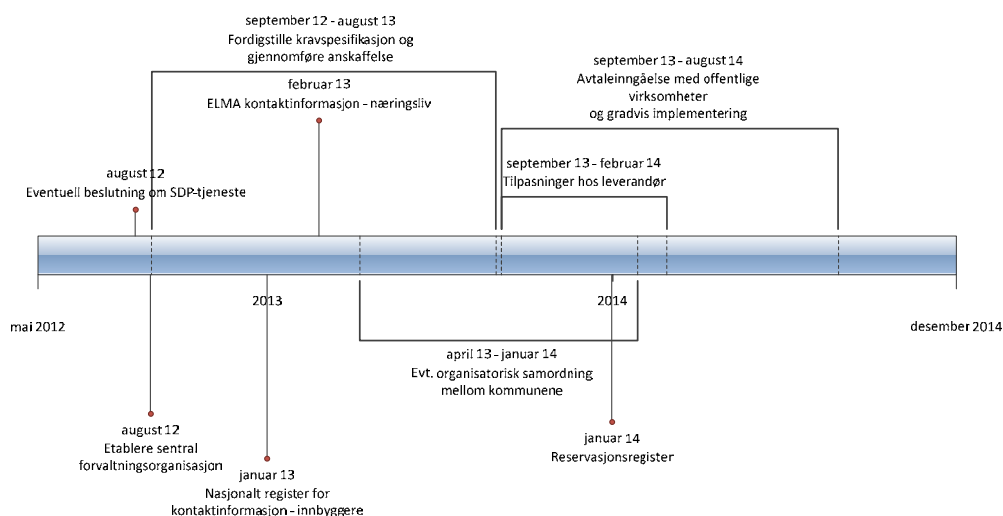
september 12 - august 13
Fordigstille kravspesifikasjon og gjennomføre anskaffelse

september 13 - august 14
Avtaleinngåelse med offentlige virksomheter og gradvis implementering

februar 13
ELMA kontaktinformasjon - næringsliv

august 12
Eventuell beslutning om SDP-tjeneste

september 13 - februar 14
Tilpasninger hos leverandør

2013

2014

mai 2012

desember 2014

april 13 - januar 14
Evt. organisatorisk samordning mellom kommunene

august 12
Etablere sentral forvaltningsorganisasjon

januar 14
Reservasjonsregister

januar 13
Nasjonalt register for kontaktinformasjon - innbyggere